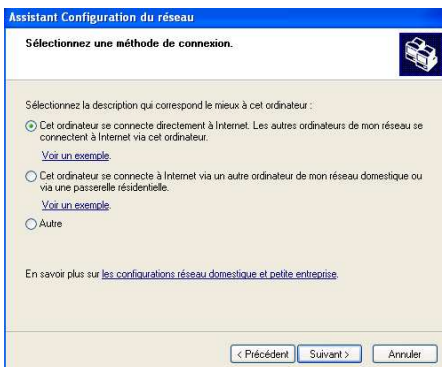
Assistant Configuration du réseau

Sélectionnez une méthode de connexion.

Sélectionnez la description qui correspond le mieux à cet ordinateur :

Cet ordinateur se connecte directement à Internet. Les autres ordinateurs de mon réseau se connectent à Internet via cet ordinateur.

Voir un exemple.

Cet ordinateur se connecte à Internet via un autre ordinateur de mon réseau domestique ou via une passerelle résidentielle.

Voir un exemple.

Autre

En savoir plus sur les configurations réseau domestique et petite entreprise.

< Précédent Suivant > Annuler